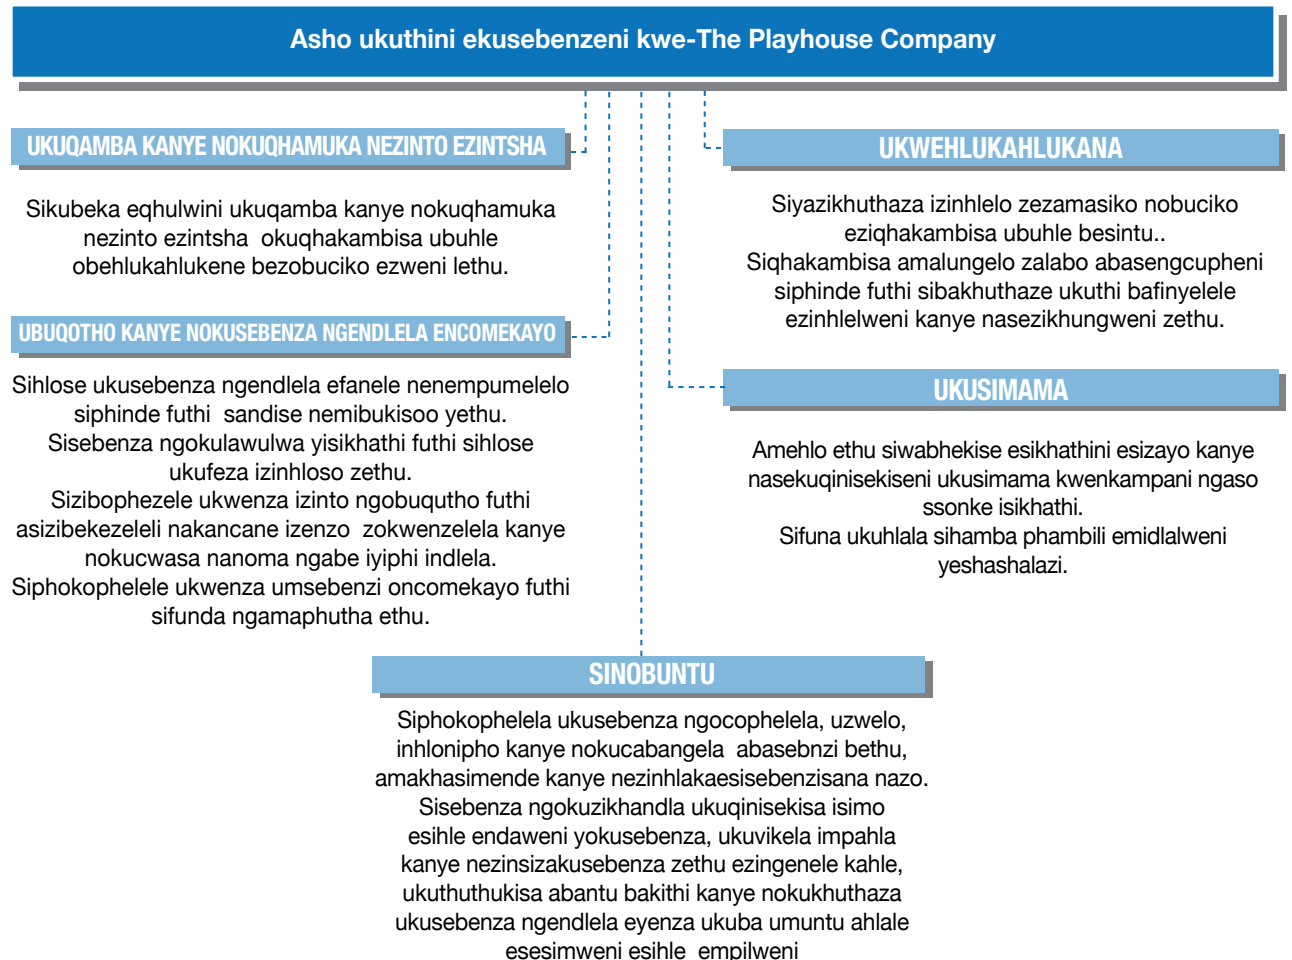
Asho ukuthini ekusebenzeni kwe-The Playhouse Company

UKUQAMBA KANYE NOKUQHAMUKA NEZINTO EZINTSHA

Sikubeka eqhulwini ukuqamba kanye nokuqhamuka nezinto ezintsha okuqhakambisa ubuhle obehlukahlukene bezobuciko ezweni lethu.

UBUQOTHO KANYE NOKUSEBENZA NGENDLELA ENCOMEKAYO

Sihlose ukusebenza ngendlela efanele nenempumelelo siphinde futhi sandise nemibukisoo yethu. Sisebenza ngokulawulwa yisikhathi futhi sihlose ukufeza izinhloso zethu. Sizibophezele ukwenza izinto ngobuqutho futhi asizibekezeleli nakancane izenzo zokwenzelela kanye nokucwasa nanoma ngabe iyiphi indlela. Siphokophelele ukwenza umsebenzi oncomekayo futhi sifunda ngamaphutha ethu.

UKWEHLUKAHLUKANA

Siyazikhuthaza izinhlelo zezamasiko nobuciko eziqhakambisa ubuhle besintu.. Siqhakambisa amalungelo zalabo abasengcupheni siphinde futhi sibakhuthaze ukuthi bafinyelele ezinhlelweni kanye nasezikhungweni zethu.

UKUSIMAMA

Amehlo ethu siwabhekise esikhathini esizayo kanye nasekuqinisekiseni ukusimama kwenkampani ngaso ssonke isikhathi. Sifuna ukuhlala sihamba phambili emidlalweni yeshashalazi.

SINOBUNTU

Siphokophelela ukusebenza ngocophelela, uzwelo, inhlonipho kanye nokucabangela abasebnzi bethu, amakhasimende kanye nezinhlakaesisebenzisana nazo. Sisebenza ngokuzikhandla ukuqinisekisa isimo esihle endaweni yokusebenza, ukuvikela impahla kanye nezinsizakusebenza zethu ezingenele kahle, ukuthuthukisa abantu bakithi kanye nokukhuthaza ukusebenza ngendlela eyenza ukuba umuntu ahlale esesimweni esihle empilweni